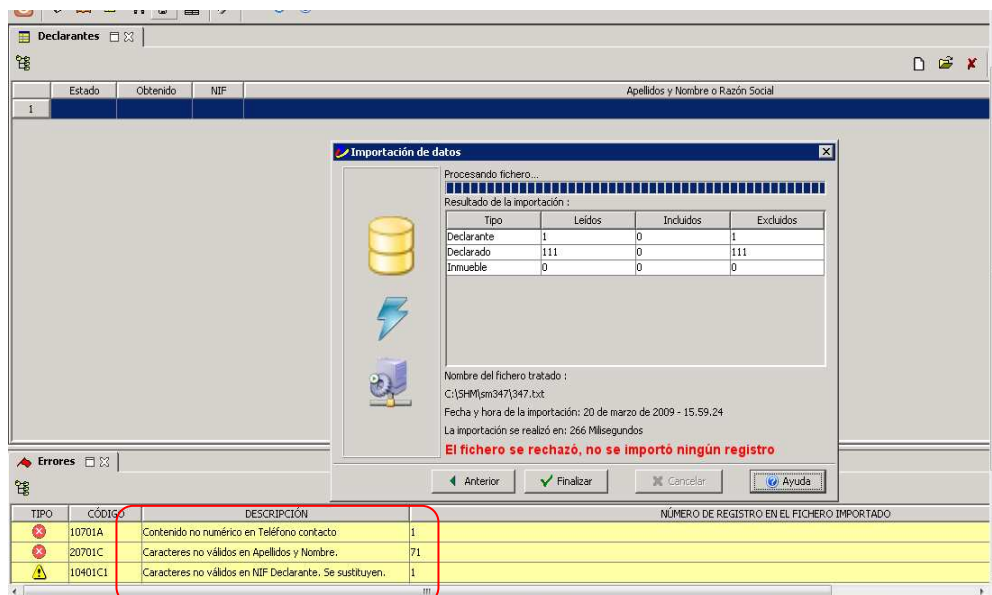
Declarantes

| | Estado | Obtenido | NIF | Apellidos y Nombre o Razón Social |
|---|---|---|---|---|
| 1 | | | | |

Importación de datos

Procesando fichero...

Resultado de la importación :

| Tipo | Leídos | Incluidos | Excluidos |
|---|---|---|---|
| Declarante | 1 | 0 | 1 |
| Declarado | 111 | 0 | 111 |
| Inmueble | 0 | 0 | 0 |

Nombre del fichero tratado :

C:\SHM\sm347\347.txt

Fecha y hora de la importación: 20 de marzo de 2009 - 15.59.24

La importación se realizó en: 266 Milisegundos

El fichero se rechazó, no se importó ningún registro

Anterior | Finalizar | Cancelar | Ayuda

Errores

| TIPO | CÓDIGO | DESCRIPCIÓN | NÚMERO DE REGISTRO EN EL FICHERO IMPORTADO |
|---|---|---|---|
| | 10701A | Contenido no numérico en Teléfono contacto | 1 |
| | 20701C | Caracteres no válidos en Apellidos y Nombre. | 71 |
| | 10401C1 | Caracteres no válidos en NIF Declarante. Se sustituyen. | 1 |